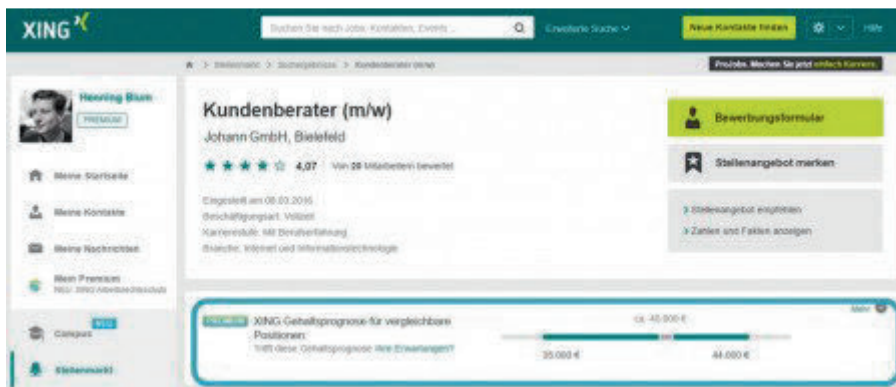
XING

Suchen Sie nach Jobs, Kontakten, Events ...

Erweiterte Suche

Neue Kontakte finden

Hilfe

Stellenmarkt > Suchergebnisse > Kundenberater (m/w)

ProJobs. Machen Sie jetzt einfach Karriere.

Henning Blum

PREMIUM

Meine Startseite

Meine Kontakte

Meine Nachrichten

Mein Premium
NEU: XING Arbeitsmarktwert

Campus NEU

Stellenmarkt

Kundenberater (m/w)

Johann GmbH, Bielefeld

4,07 Von 20 Mitarbeitern bewertet

Eingestellt am 08.03.2016
Beschäftigungsart: Vollzeit
Karrierestufe: Mit Berufserfahrung
Branche: Internet und Informationstechnologie

Bewerbungsformular

Stellenangebot merken

> Stellenangebot empfehlen

> Zahlen und Fakten anzeigen

PREMIUM XING Gehaltsprognose für vergleichbare Positionen:

Trifft diese Gehaltsprognose Ihre Erwartungen?

ca. 40.000 €

35.000 €

44.000 €

Mehr